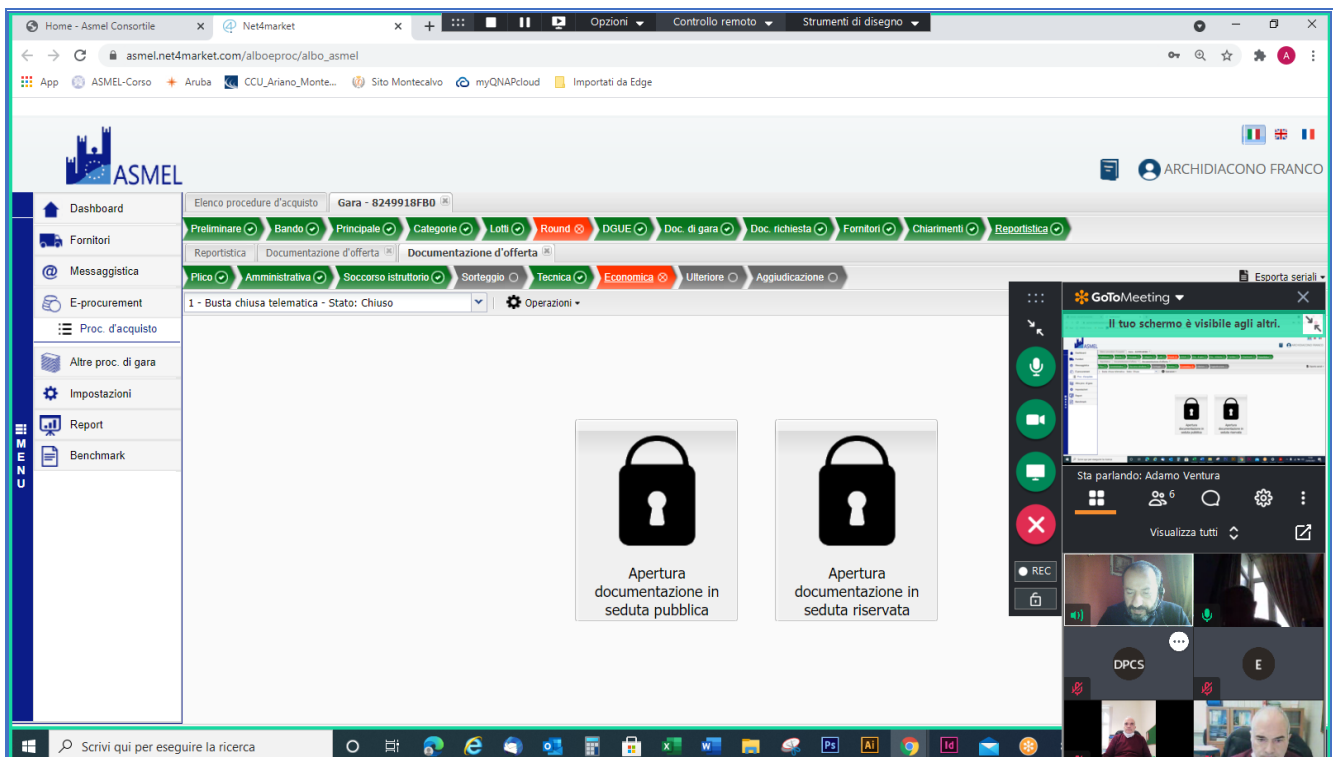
Home - Asmel Consortile
Net4market
Opzioni
Controllo remoto
Strumenti di disegno

asmel.net4market.com/alboeproc/albo_asmel

App ASMEL-Corso Aruba CCU_Ariano_Monte... Sito Montecalvo myQNAPcloud Importati da Edge

ASMEL

ARCHIDIACONO FRANCO

Dashboard
Fornitori
Messaggistica
E-procurement
Proc. d'acquisto
Altre proc. di gara
Impostazioni
Report
Benchmark

MENU

Elenco procedure d'acquisto
Gara - 8249918FB0

Preliminare Bando Principale Categorie Lotti Round DGUE Doc. di gara Doc. richiesta Fornitori Chiarimenti Reportistica

Reportistica
Documentazione d'offerta
Documentazione d'offerta

Plico Amministrativa Soccorso istruttorio Sorteggio Tecnica Economica Ulteriore Aggiudicazione

Esporta seriali

1 - Busta chiusa telematica - Stato: Chiuso
Operazioni

Apertura documentazione in seduta pubblica

Apertura documentazione in seduta riservata

GoToMeeting
Il tuo schermo è visibile agli altri.
REC
Sta parlando: Adamo Ventura
6
Visualizza tutti
DPCS
E

Scrivi qui per eseguire la ricerca